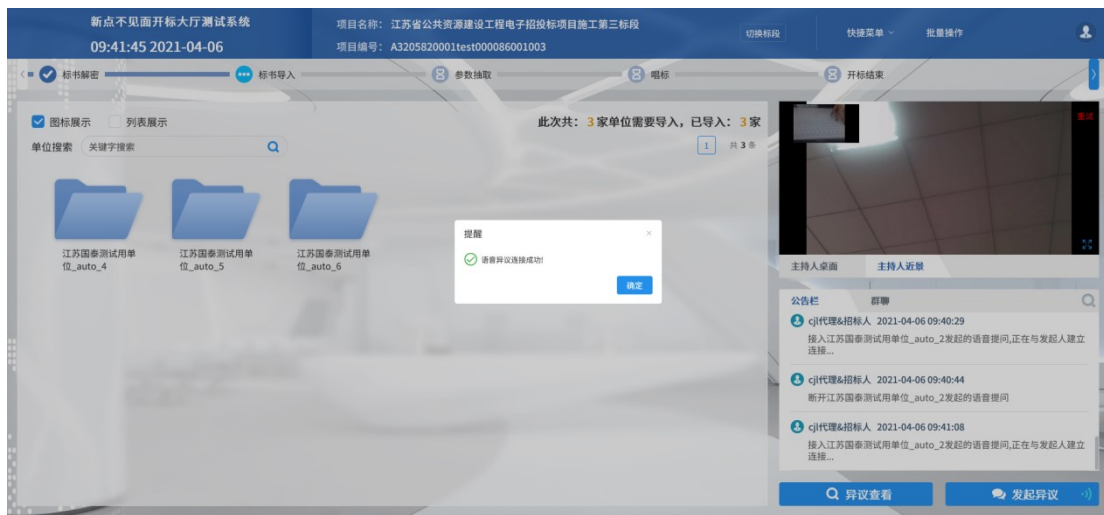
新点不见面开标大厅测试系统
09:41:45 2021-04-06

项目名称：江苏省公共资源建设工程电子招投标项目施工第三标段
项目编号：A3205820001test000086001003

切换标段
快捷菜单
批量操作

标书解密
标书导入
参数抽取
唱标
开标结束

图标展示
列表展示
单位搜索
关键字搜索

此次共：3 家单位需要导入，已导入：3 家
1
共 3 条

江苏国泰测试用单位_auto_4
江苏国泰测试用单位_auto_5
江苏国泰测试用单位_auto_6

提醒
×
语音异议连接成功!
确定

主持人桌面
主持人近景

公告栏
群聊

cjl代理&招标人 2021-04-06 09:40:29
接入江苏国泰测试用单位_auto_2发起的语音提问,正在与发起人建立连接...

cjl代理&招标人 2021-04-06 09:40:44
断开江苏国泰测试用单位_auto_2发起的语音提问

cjl代理&招标人 2021-04-06 09:41:08
接入江苏国泰测试用单位_auto_2发起的语音提问,正在与发起人建立连接...

异议查看
发起异议